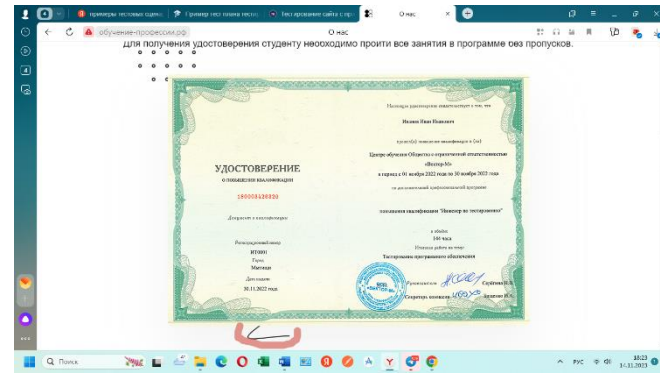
примеры тестовых оценок | Пример тест плана тестир | Тест проводные сайта с пр | О нас

обучение-профессии.рф

О нас

Для получения удостоверения студенту необходимо пройти все занятия в программе без пропусков.

УДОСТОВЕРЕНИЕ
О ПОВЫШЕНИИ КВАЛИФИКАЦИИ

180000428930

Документ о квалификации

Регистрационный номер
ИТ0001
Город
Мытищи
Дата выдачи
30.11.2022 года

Настоящее удостоверение свидетельствует о том, что

Иванов Иван Иванович

прошел(а) повышение квалификации в (на)

Центре обучения Общества с ограниченной ответственностью «Вектор-М»

в период с 01 ноября 2022 года по 30 ноября 2022 года

по дополнительной профессиональной программе

повышения квалификации "Инженер по тестированию"

в объеме
144 часа

Итоговая работа на тему:
Тестирование программного обеспечения

Руководитель Скрябина Н.Б.

Секретарь комиссии Зверева Н.Е.

Поиск

РУС 18:23 14.11.2023